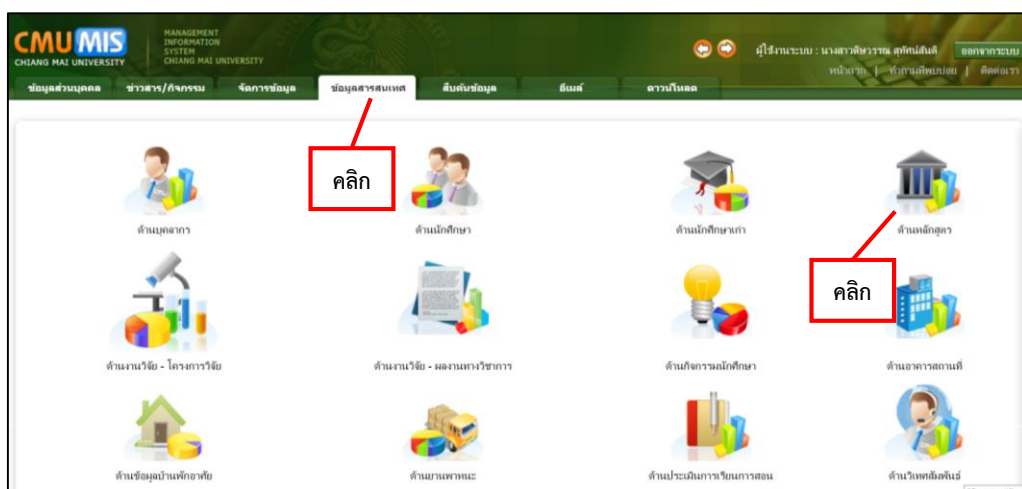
CMU MIS CHIANG MAI UNIVERSITY MANAGEMENT INFORMATION SYSTEM CHIANG MAI UNIVERSITY

ผู้ใช้งานระบบ : นางสาวศิษวรรณ สุทัศน์สันติ ออกจากระบบ

หน้าแรก | คำถามที่พบบ่อย | ติดต่อเรา

ข้อมูลส่วนบุคคล ข่าวสาร/กิจกรรม จัดการข้อมูล ข้อมูลสารสนเทศ สืบค้นข้อมูล อีเมล์ ดาวน์โหลด

คลิก

ด้านบุคลากร

ด้านนักศึกษา

ด้านนักศึกษาเก่า

ด้านหลักสูตร

คลิก

ด้านงานวิจัย - โครงการวิจัย

ด้านงานวิจัย - ผลงานทางวิชาการ

ด้านกิจกรรมนักศึกษา

ด้านอาคารสถานที่

ด้านข้อมูลบ้านพักอาศัย

ด้านยานพาหนะ

ด้านประเมินการเรียนการสอน

ด้านโทรศัพท์